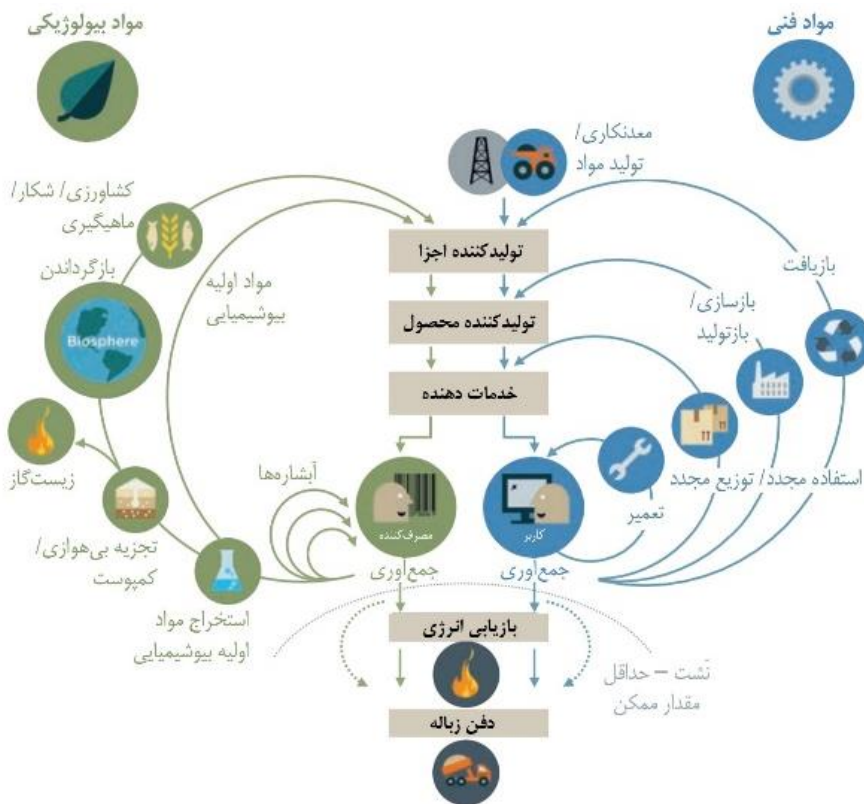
مواد بیولوژیکی

مواد فنی

معدنکاری/ تولید مواد

کشاورزی/ شکار/ ماهیگیری

بازگرداندن

Biosphere

مواد اولیه بیوشیمیایی

تولیدکننده اجزا

تولیدکننده محصول

خدمات دهنده

بازیافت

بازسازی/ بازتولید

استفاده مجدد/ توزیع مجدد

تعمیر

زیست‌گاز

تجزیه بی‌هوازی/ کمپوست

آبشاره‌ها

مصرف‌کننده

جمع‌آوری

کاربر

جمع‌آوری

استخراج مواد اولیه بیوشیمیایی

بازیابی انرژی

نشت – حداقل مقدار ممکن

دفن زباله